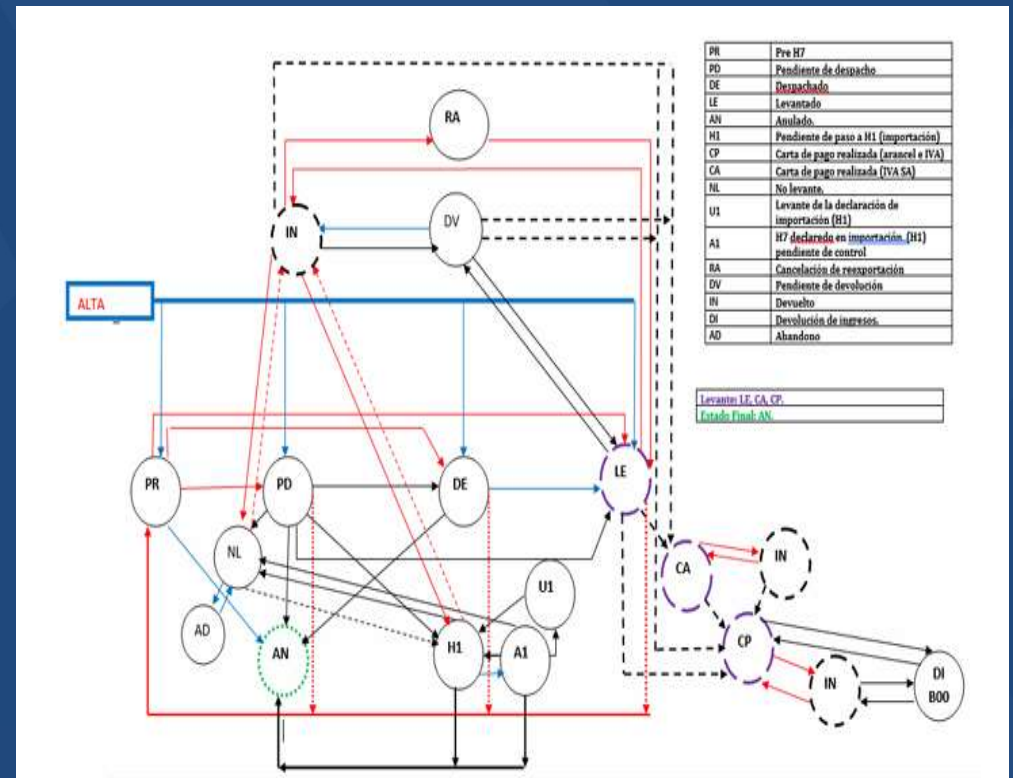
| PR | Pre H7 |
|---|---|
| PD | Pendiente de despacho |
| DE | Despachado |
| LE | Levantado |
| AN | Anulado. |
| H1 | Pendiente de paso a H1 (importación) |
| CP | Carta de pago realizada (arancel e IVA) |
| CA | Carta de pago realizada (IVA SA) |
| NL | No levante. |
| U1 | Levante de la declaración de importación (H1) |
| A1 | H7 declarado en importación. (H1) pendiente de control |
| RA | Cancelación de reexportación |
| DV | Pendiente de devolución |
| IN | Devuelto |
| DI | Devolución de ingresos. |
| AD | Abandono |

Levante: LE, CA, CP.
Estado Final: AN.

RA

IN

DV

ALTA

PR

PD

DE

LE

NL

AD

AN

H1

A1

U1

CA

IN

CP

IN

DI
B00